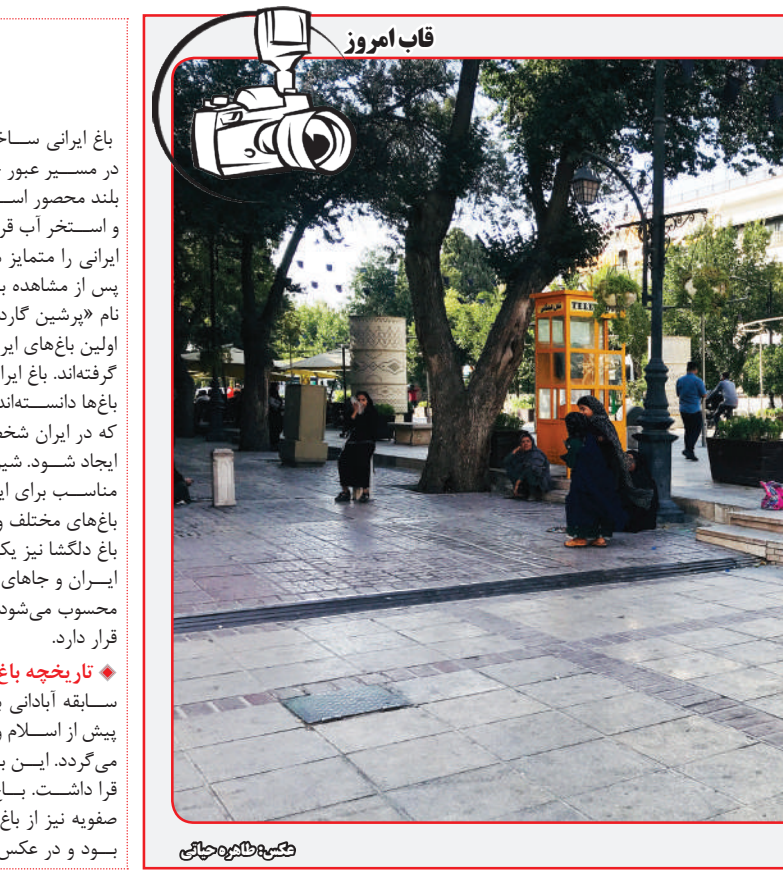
قاب امروز

TELE

باغ ایرانی ســاخ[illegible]
در مســیر عبور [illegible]
بلند محصور اســ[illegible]
و اســتخر آب قر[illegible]
ایرانی را متمایز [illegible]
پس از مشاهده ب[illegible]
نام «پرشین گارد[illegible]
اولین باغ‌های ایر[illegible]
گرفته‌اند. باغ ایرا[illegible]
باغ‌ها دانســته‌اند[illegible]
که در ایران شخ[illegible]
ایجاد شــود. شی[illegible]
مناســب برای ای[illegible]
باغ‌های مختلف و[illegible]
باغ دلگشا نیز یک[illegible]
ایــران و جاهای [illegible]
محسوب می‌شود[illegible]
قرار دارد.

◆ تاریخچه باغ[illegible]
ســابقه آبادانی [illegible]
پیش از اســلام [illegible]
می‌گردد. ایــن ب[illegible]
قرا داشــت. بــا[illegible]
صفویه نیز از باغ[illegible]
بــود و در عکس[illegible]

عکس: طاهره حیاتی